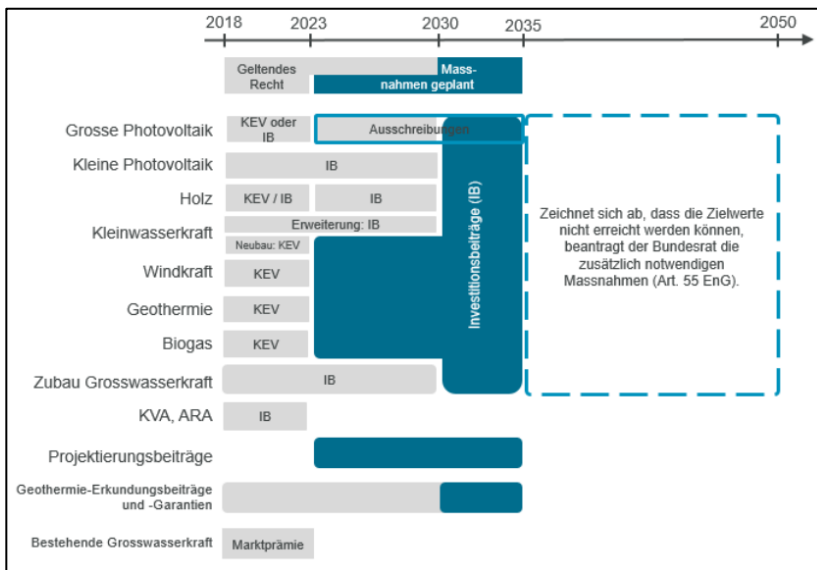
2018 2023 2030 2035 2050

Geltendes Recht

Massnahmen geplant

Grosse Photovoltaik | KEV oder IB | Ausschreibungen

Kleine Photovoltaik | IB

Holz | KEV / IB | IB

Kleinwasserkraft | Erweiterung: IB | Neubau: KEV

Windkraft | KEV

Geothermie | KEV

Biogas | KEV

Zubau Grosswasserkraft | IB

KVA, ARA | IB

Investitionsbeiträge (IB)

Zeichnet sich ab, dass die Zielwerte nicht erreicht werden können, beantragt der Bundesrat die zusätzlich notwendigen Massnahmen (Art. 55 EnG).

Projektierungsbeiträge

Geothermie-Erkundungsbeiträge und -Garantien

Bestehende Grosswasserkraft | Marktprämie